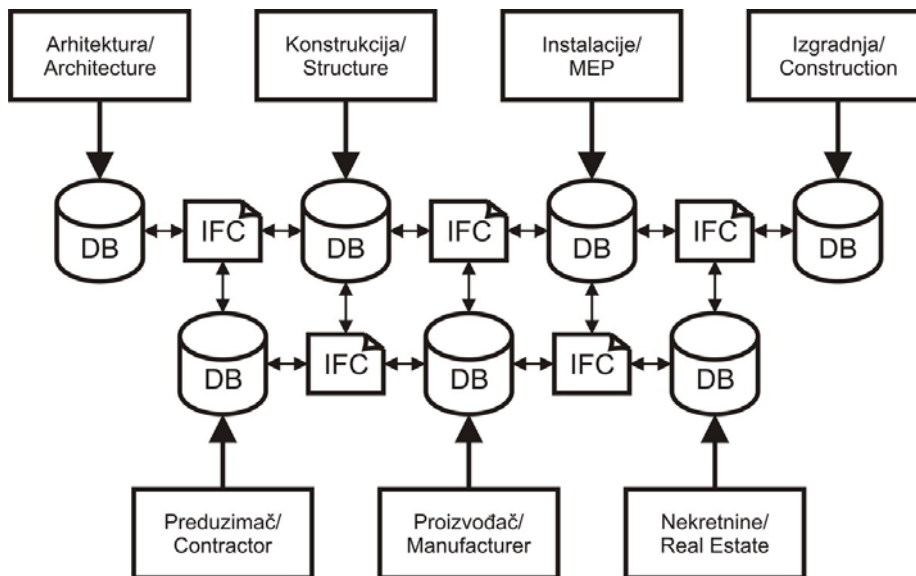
Arhitektura/
Architecture

Konstrukcija/
Structure

Instalacije/
MEP

Izgradnja/
Construction

DB

IFC

DB

IFC

DB

IFC

DB

DB

IFC

DB

IFC

DB

Preduzimač/
Contractor

Proizvođač/
Manufacturer

Nekretnine/
Real Estate